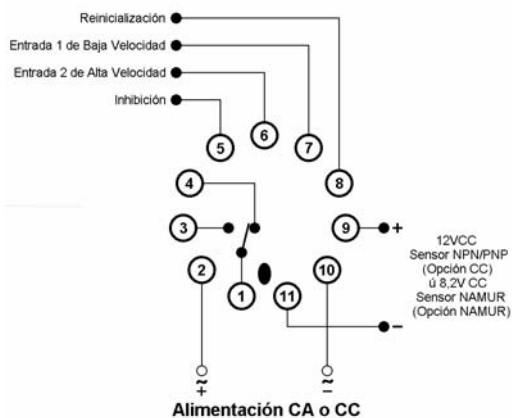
Reinicialización

Entrada 1 de Baja Velocidad

Entrada 2 de Alta Velocidad

Inhibición

5

6

7

8

4

3

9

+

12VCC
Sensor NPN/PNP
(Opción CC)
ú 8,2V CC
Sensor NAMUR
(Opción NAMUR)

2

1

10

11

−

~
+

~
−

Alimentación CA o CC